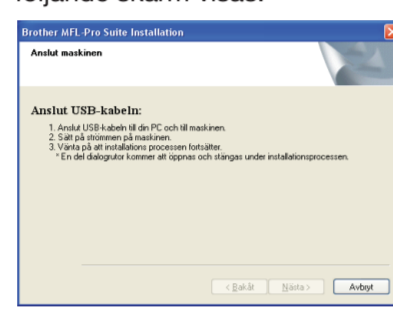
följande skärm visas.

Brother MFL-Pro Suite Installation

Anslut maskinen

Anslut USB-kabeln:

1. Anslut USB-kabeln till din PC och till maskinen.
2. Sätt på strömmen på maskinen.
3. Vänta på att installations processen fortsätter.
* En del dialogrutor kommer att öppnas och stängas under installationsprocessen.

< Bakåt
Nästa >
Avbryt